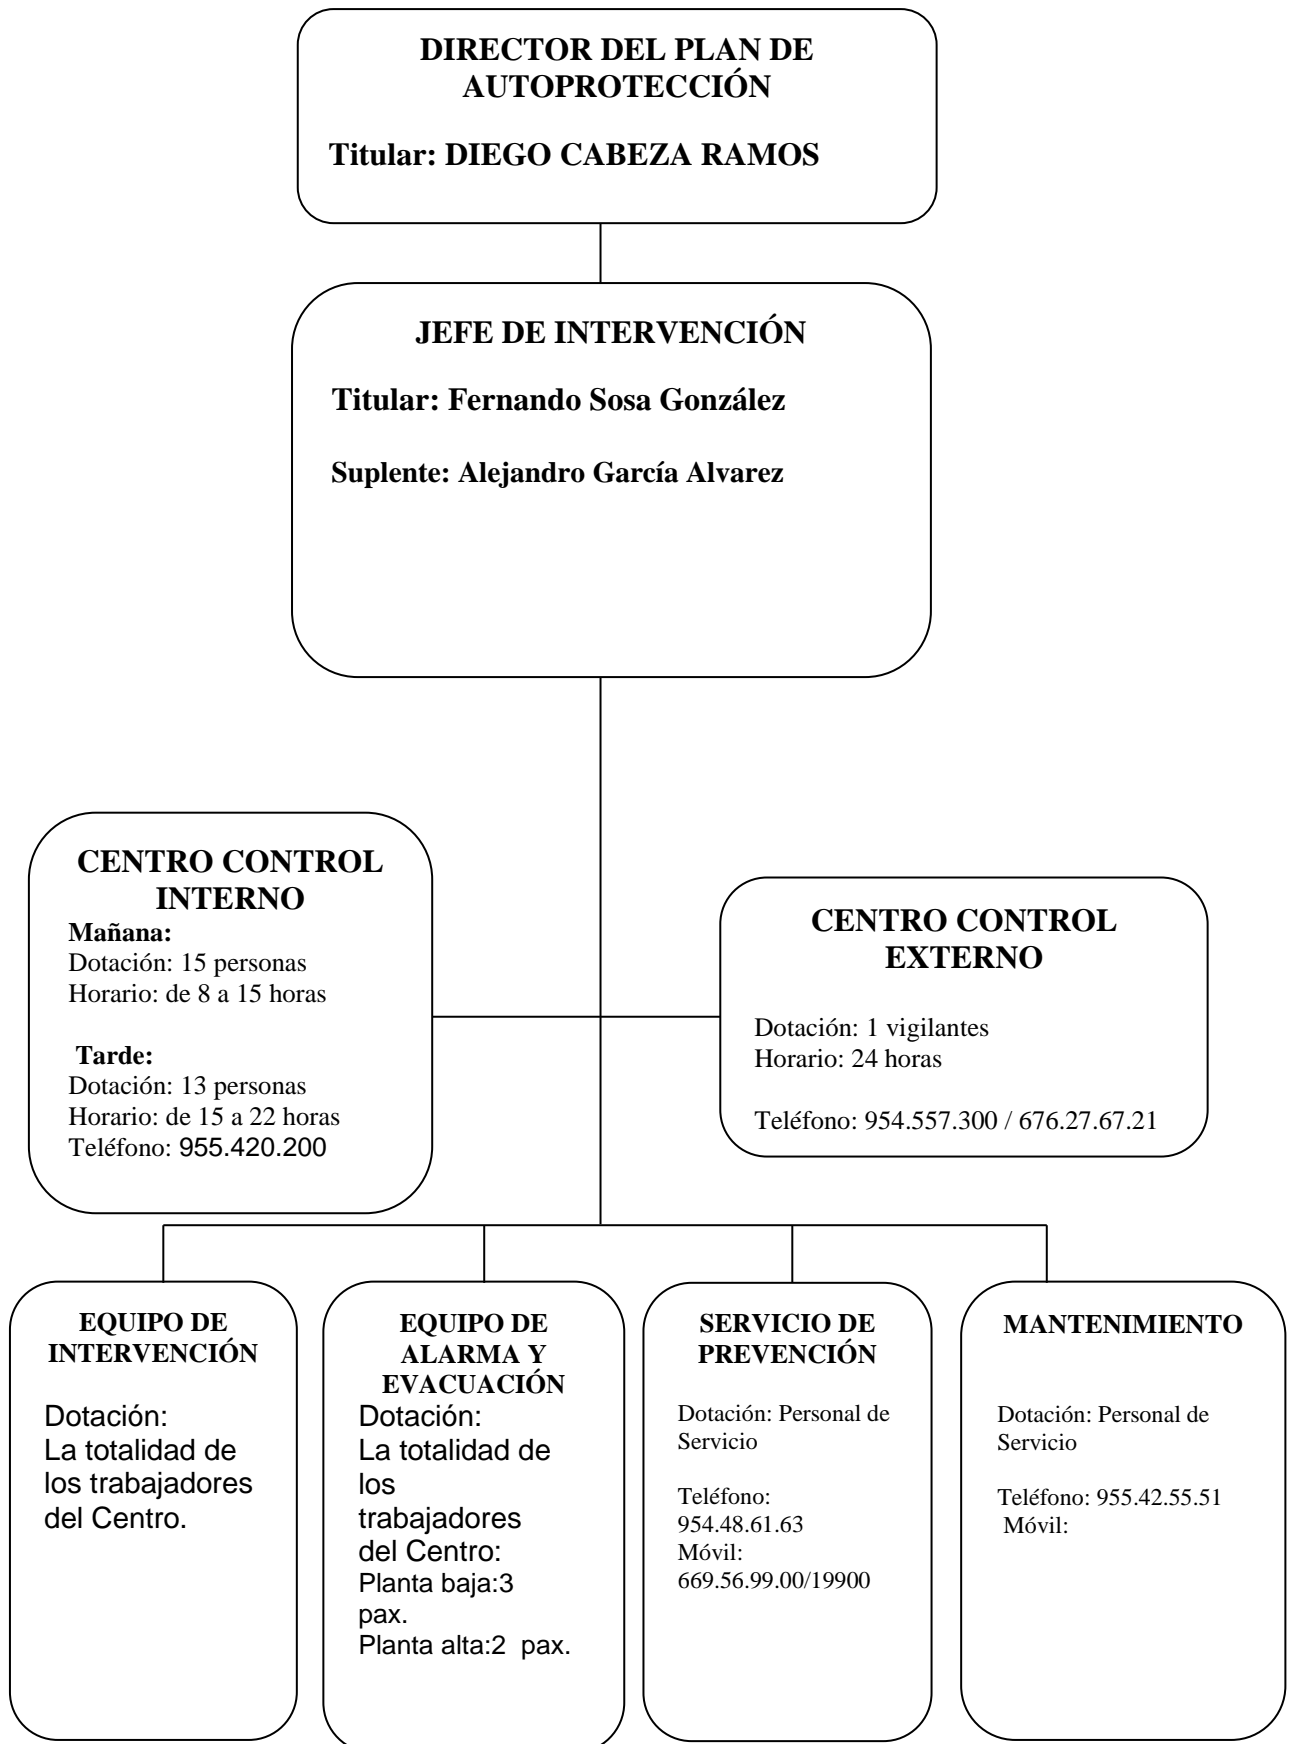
DIRECTOR DEL PLAN DE AUTOPROTECCIÓN

Titular: DIEGO CABEZA RAMOS

JEFE DE INTERVENCIÓN

Titular: Fernando Sosa González

Suplente: Alejandro García Alvarez

CENTRO CONTROL INTERNO

Mañana:
Dotación: 15 personas
Horario: de 8 a 15 horas

Tarde:
Dotación: 13 personas
Horario: de 15 a 22 horas
Teléfono: 955.420.200

CENTRO CONTROL EXTERNO

Dotación: 1 vigilantes
Horario: 24 horas

Teléfono: 954.557.300 / 676.27.67.21

EQUIPO DE INTERVENCIÓN

Dotación:
La totalidad de los trabajadores del Centro.

EQUIPO DE ALARMA Y EVACUACIÓN

Dotación:
La totalidad de los trabajadores del Centro:
Planta baja:3 pax.
Planta alta:2 pax.

SERVICIO DE PREVENCIÓN

Dotación: Personal de Servicio

Teléfono:
954.48.61.63
Móvil:
669.56.99.00/19900

MANTENIMIENTO

Dotación: Personal de Servicio

Teléfono: 955.42.55.51
Móvil: